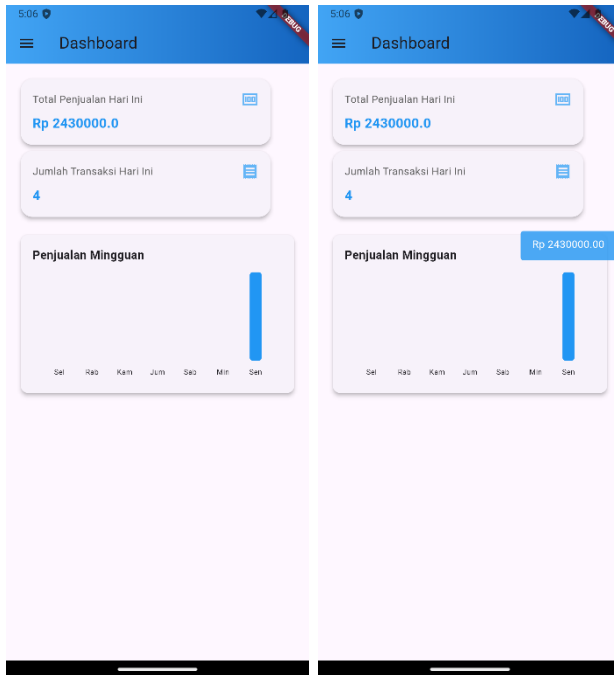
5:06

DEBUG

Dashboard

Total Penjualan Hari Ini

Rp 2430000.0

Jumlah Transaksi Hari Ini

4

Penjualan Mingguan

Sel Rab Kam Jum Sab Min Sen

5:06

DEBUG

Dashboard

Total Penjualan Hari Ini

Rp 2430000.0

Jumlah Transaksi Hari Ini

4

Penjualan Mingguan

Rp 2430000.00

Sel Rab Kam Jum Sab Min Sen